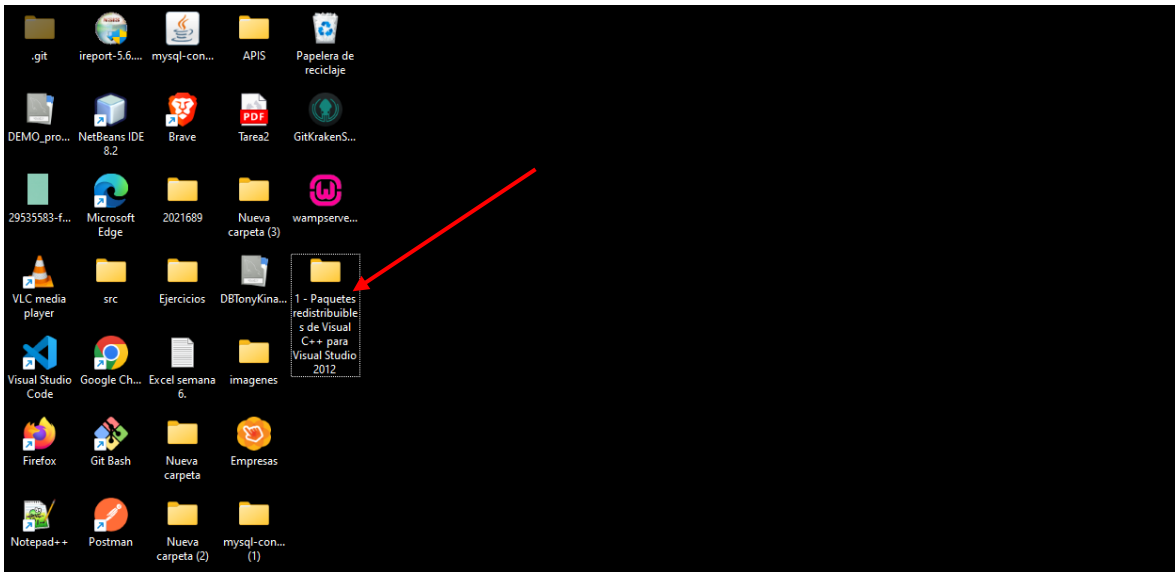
.git
ireport-5.6....
mysql-con...
APIS
Papelera de reciclaje

DEMO_pro...
NetBeans IDE 8.2
Brave
PDF
Tarea2
GitKrakenS...

29535583-f...
Microsoft Edge
2021689
Nueva carpeta (3)
wampserve...

VLC media player
src
Ejercicios
DBTonyKina...
1 - Paquetes redistribuibles de Visual C++ para Visual Studio 2012

Visual Studio Code
Google Ch...
Excel semana 6.
imagenes

Firefox
Git Bash
Nueva carpeta
Empresas

Notepad++
Postman
Nueva carpeta (2)
mysql-con... (1)